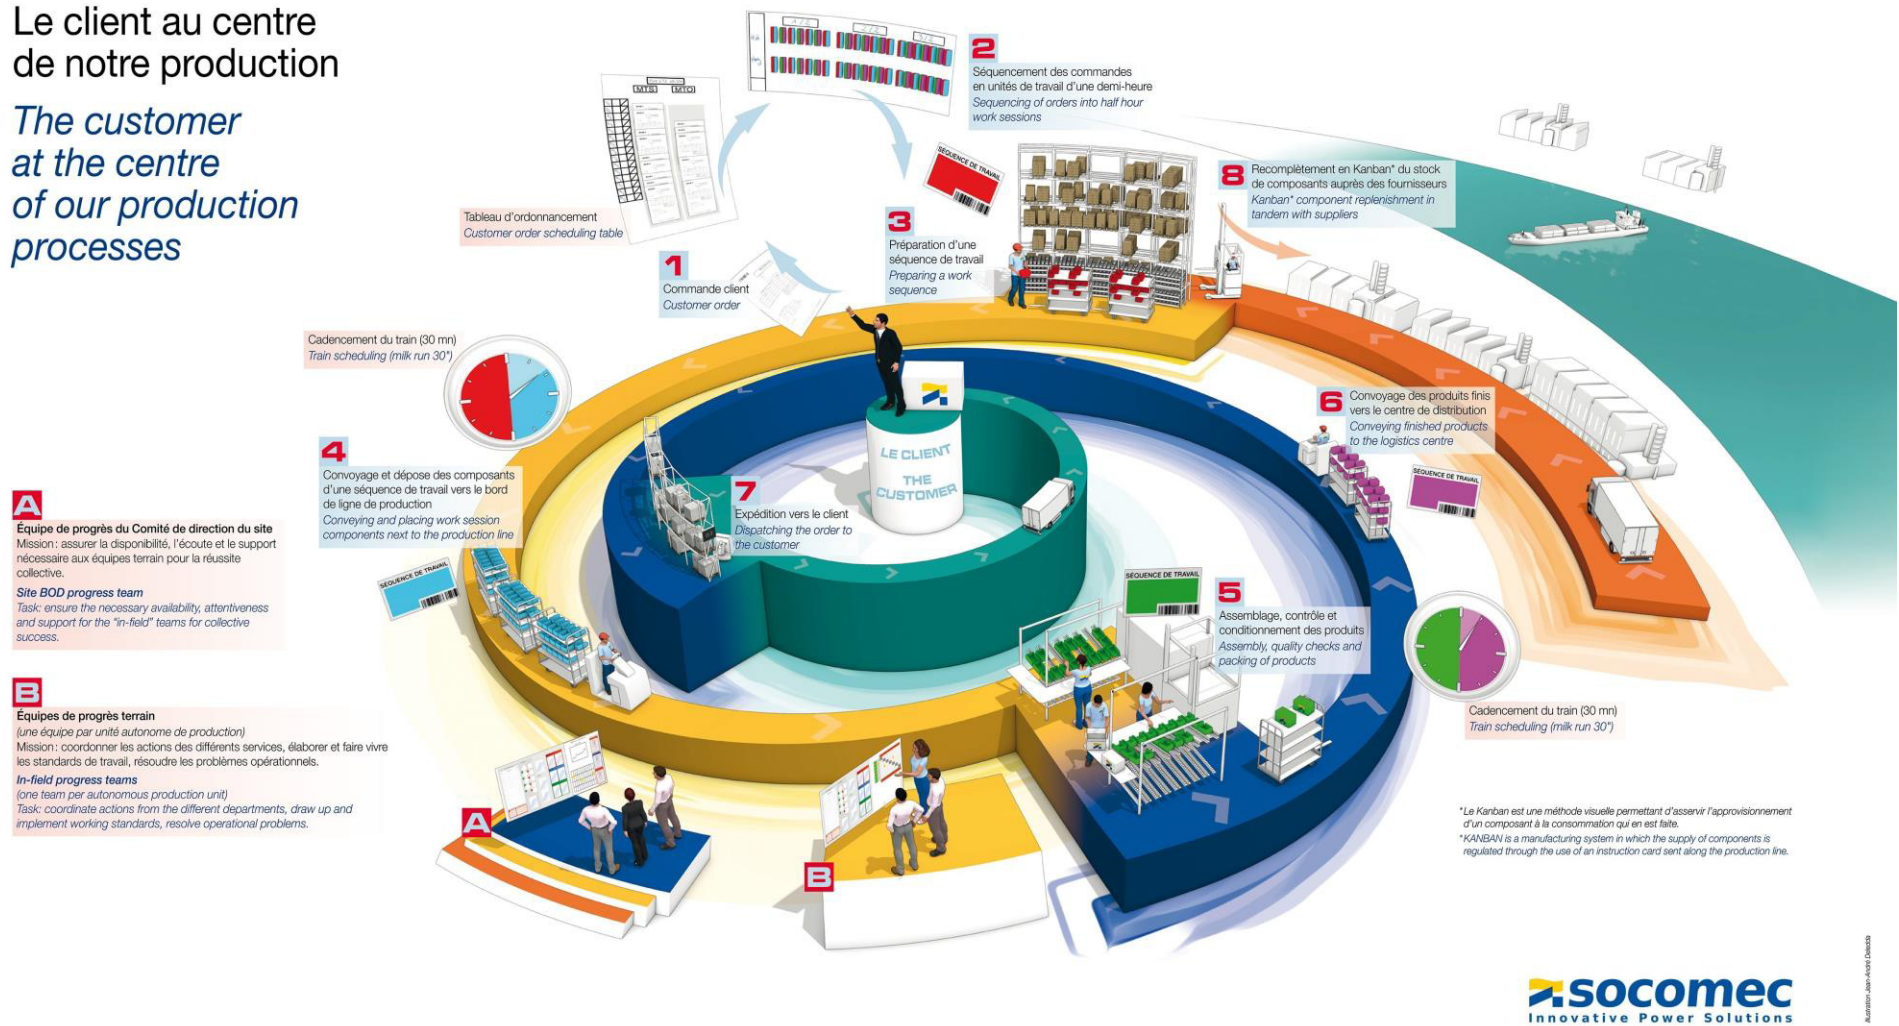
Le client au centre de notre production

The customer at the centre of our production processes

Tableau d'ordonnancement
Customer order scheduling table

MTS MTO

1
Commande client
Customer order

2
Séquencement des commandes en unités de travail d'une demi-heure
Sequencing of orders into half hour work sessions

SÉQUENCE DE TRAVAIL

3
Préparation d'une séquence de travail
Preparing a work sequence

8
Recomplètement en Kanban* du stock de composants auprès des fournisseurs
Kanban* component replenishment in tandem with suppliers

Cadencement du train (30 mn)
Train scheduling (milk run 30')

LE CLIENT
THE CUSTOMER

6
Convoyage des produits finis vers le centre de distribution
Conveying finished products to the logistics centre

SÉQUENCE DE TRAVAIL

4
Convoyage et dépose des composants d'une séquence de travail vers le bord de ligne de production
Conveying and placing work session components next to the production line

7
Expédition vers le client
Dispatching the order to the customer

SÉQUENCE DE TRAVAIL

A
Équipe de progrès du Comité de direction du site
Mission : assurer la disponibilité, l'écoute et le support nécessaire aux équipes terrain pour la réussite collective.
Site BOD progress team
Task: ensure the necessary availability, attentiveness and support for the "in-field" teams for collective success.

SÉQUENCE DE TRAVAIL

5
Assemblage, contrôle et conditionnement des produits
Assembly, quality checks and packing of products

Cadencement du train (30 mn)
Train scheduling (milk run 30')

B
Équipes de progrès terrain
(une équipe par unité autonome de production)
Mission : coordonner les actions des différents services, élaborer et faire vivre les standards de travail, résoudre les problèmes opérationnels.
In-field progress teams
(one team per autonomous production unit)
Task: coordinate actions from the different departments, draw up and implement working standards, resolve operational problems.

A

B

*Le Kanban est une méthode visuelle permettant d'asservir l'approvisionnement d'un composant à la consommation qui en est faite.
*KANBAN is a manufacturing system in which the supply of components is regulated through the use of an instruction card sent along the production line.

Illustration Jean-André Deledda

socomec
Innovative Power Solutions